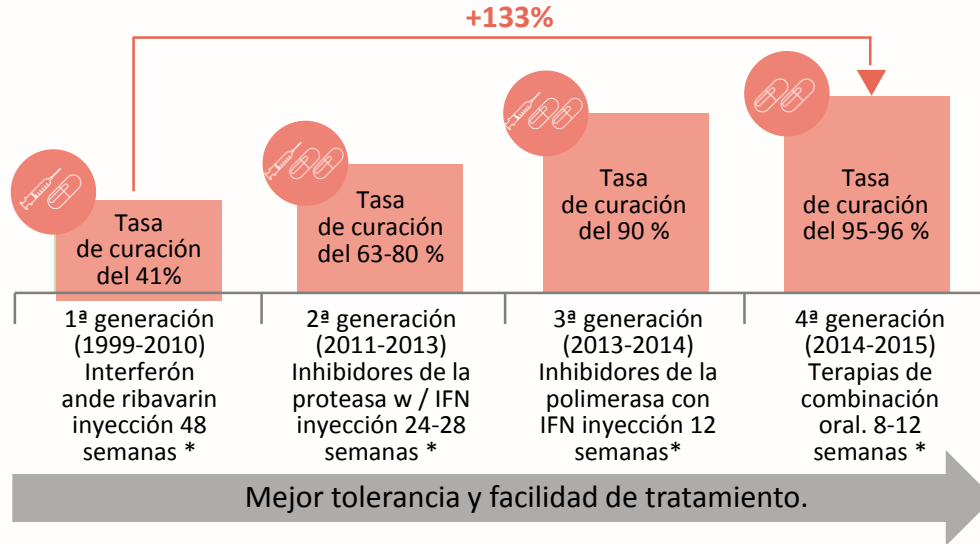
+133%

Tasa de curación del 41%

Tasa de curación del 63-80 %

Tasa de curación del 90 %

Tasa de curación del 95-96 %

1ª generación (1999-2010) Interferón ande ribavarin inyección 48 semanas *

2ª generación (2011-2013) Inhibidores de la proteasa w / IFN inyección 24-28 semanas *

3ª generación (2013-2014) Inhibidores de la polimerasa con IFN inyección 12 semanas*

4ª generación (2014-2015) Terapias de combinación oral. 8-12 semanas *

Mejor tolerancia y facilidad de tratamiento.